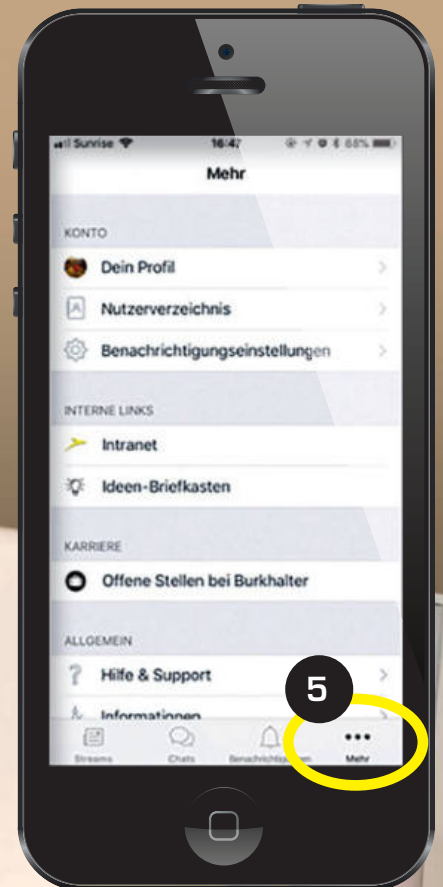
Sunrise 16:47 68%

Mehr

KONTO

Dein Profil

Nutzerverzeichnis

Benachrichtigungseinstellungen

INTERNE LINKS

Intranet

Ideen-Briefkasten

KARRIERE

Offene Stellen bei Burkhalter

ALLGEMEIN

Hilfe & Support

Informationen

5

Streams Chats Benachrichtigungen Mehr